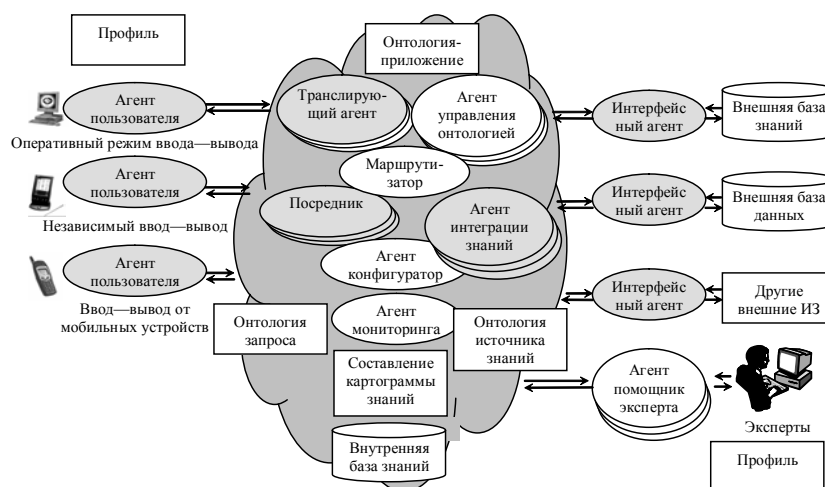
Профиль

Онтология-приложение

Агент пользователя

Оперативный режим ввода—вывода

Транслирующий агент

Агент управления онтологией

Интерфейсный агент

Внешняя база знаний

Маршрутизатор

Агент пользователя

Независимый ввод—вывод

Посредник

Агент интеграции знаний

Интерфейсный агент

Внешняя база данных

Агент пользователя

Ввод—вывод от мобильных устройств

Агент конфигуратор

Интерфейсный агент

Другие внешние ИЗ

Онтология запроса

Агент мониторинга

Онтология источника знаний

Составление картограммы знаний

Агент помощник эксперта

Эксперты

Внутренняя база знаний

Профиль